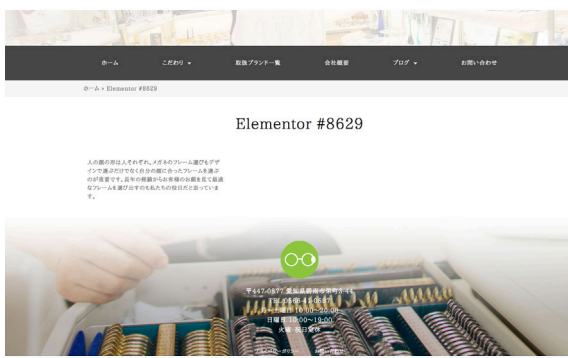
ホーム　こだわり ▾　取扱ブランド一覧　会社概要　ブログ ▾　お問い合わせ

ホーム » Elementor #8629

Elementor #8629

人の顔の形は人それぞれ。メガネのフレーム選びもデザインで選ぶだけでなく自分の顔に合ったフレームを選ぶのが重要です。長年の経験からお客様のお顔を見て最適なフレームを選び出すのも私たちの役目だと思っています。

〒447-0877 愛知県碧南市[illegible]
TEL 0566-4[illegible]
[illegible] 10:00～20:00
日曜日 10:00～19:00
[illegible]

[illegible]